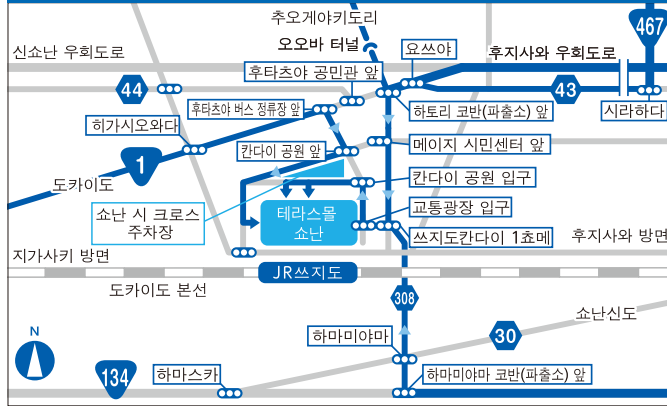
추오게야키도리
오오바 터널
467
신소난 우회도로
요쓰야
후지사와 우회도로
후타츠야 공민관 앞
44
43
후타츠야 버스 정류장 앞
하토리 코반(파출소) 앞
시라하다
히가시오와다
1
메이지 시민센터 앞
칸다이 공원 앞
도카이도
칸다이 공원 입구
테라스몰
쇼난
쇼난 시 크로스
주차장
교통광장 입구
쓰지도칸다이 1쵸메
후지사와 방면
지가사키 방면
JR쓰지도
도카이도 본선
308
쇼난신도
N
하마미야마
30
134
하마스카
하마미야마 코반(파출소) 앞